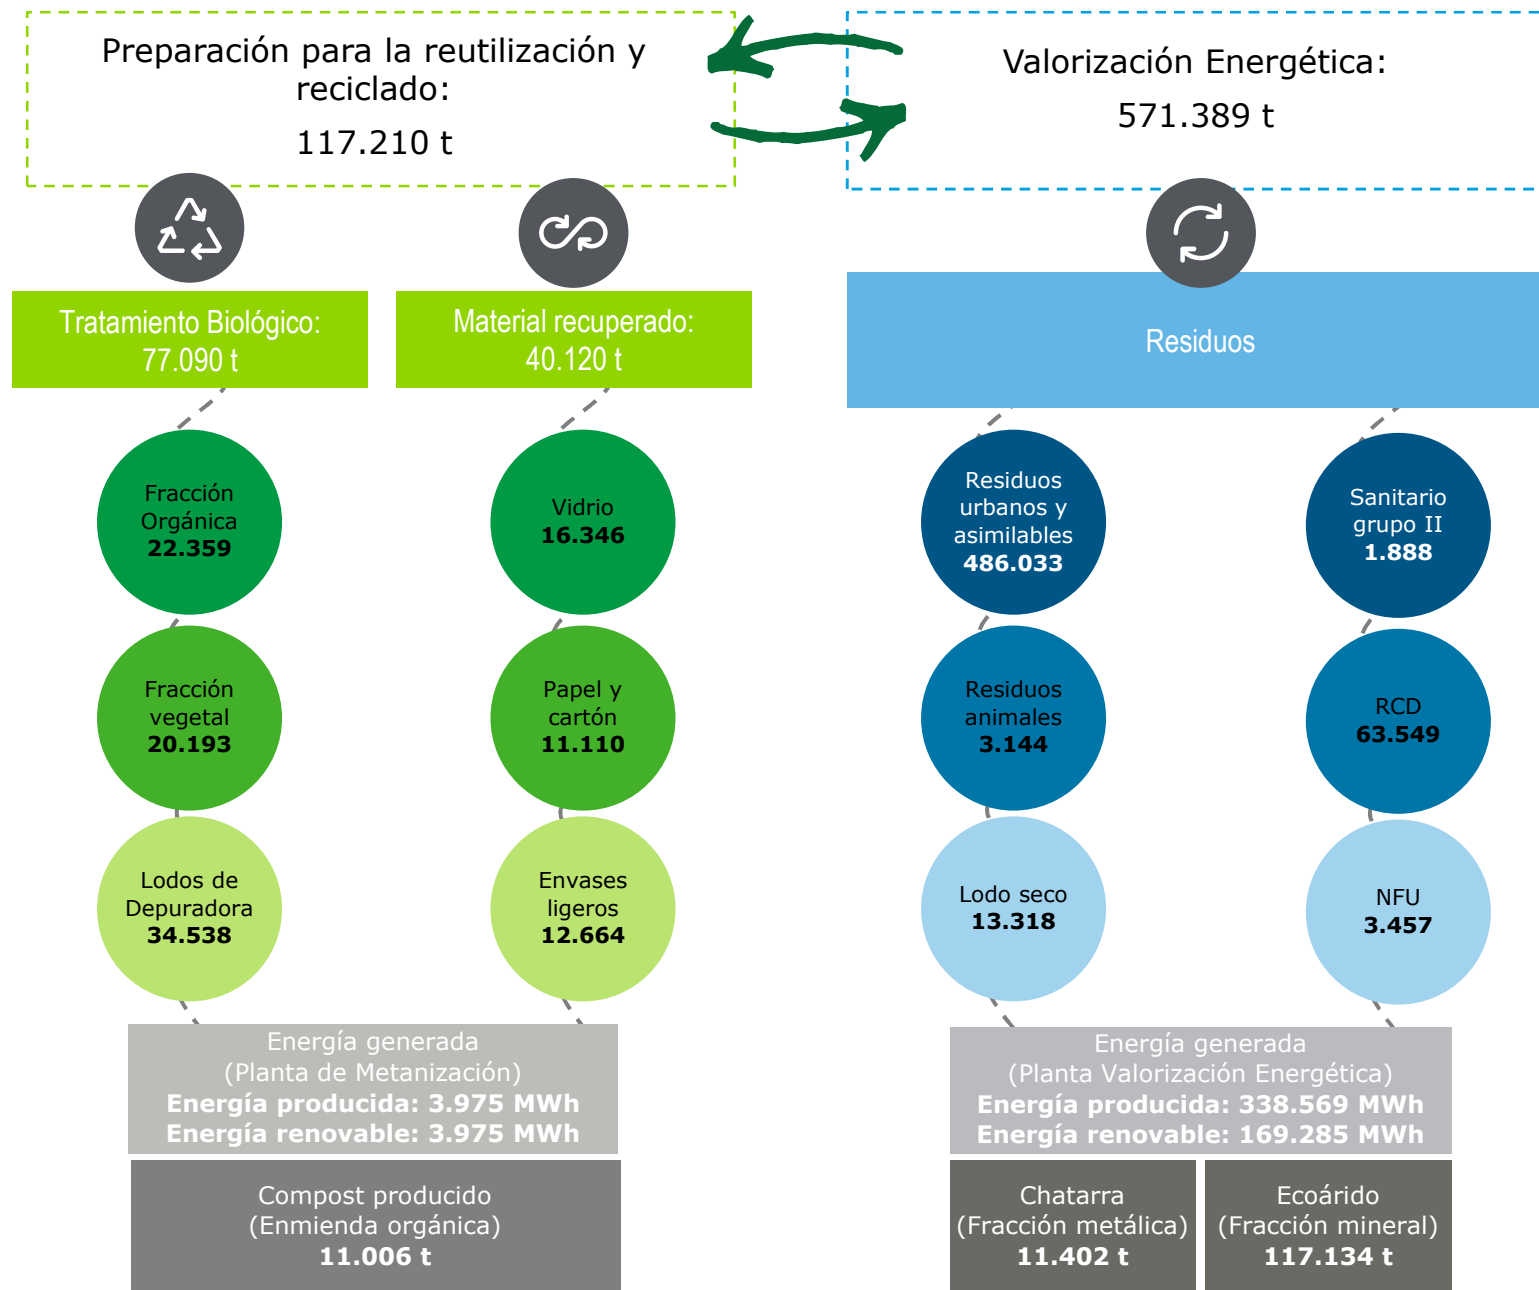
Preparación para la reutilización y reciclado:
117.210 t

Valorización Energética:
571.389 t

Tratamiento Biológico:
77.090 t

Material recuperado:
40.120 t

Residuos

Fracción Orgánica
22.359

Fracción vegetal
20.193

Lodos de Depuradora
34.538

Vidrio
16.346

Papel y cartón
11.110

Envases ligeros
12.664

Residuos urbanos y asimilables
486.033

Residuos animales
3.144

Lodo seco
13.318

Sanitario grupo II
1.888

RCD
63.549

NFU
3.457

Energía generada
(Planta de Metanización)
Energía producida: 3.975 MWh
Energía renovable: 3.975 MWh

Compost producido
(Enmienda orgánica)
11.006 t

Energía generada
(Planta Valorización Energética)
Energía producida: 338.569 MWh
Energía renovable: 169.285 MWh

Chatarra
(Fracción metálica)
11.402 t

Ecoárido
(Fracción mineral)
117.134 t